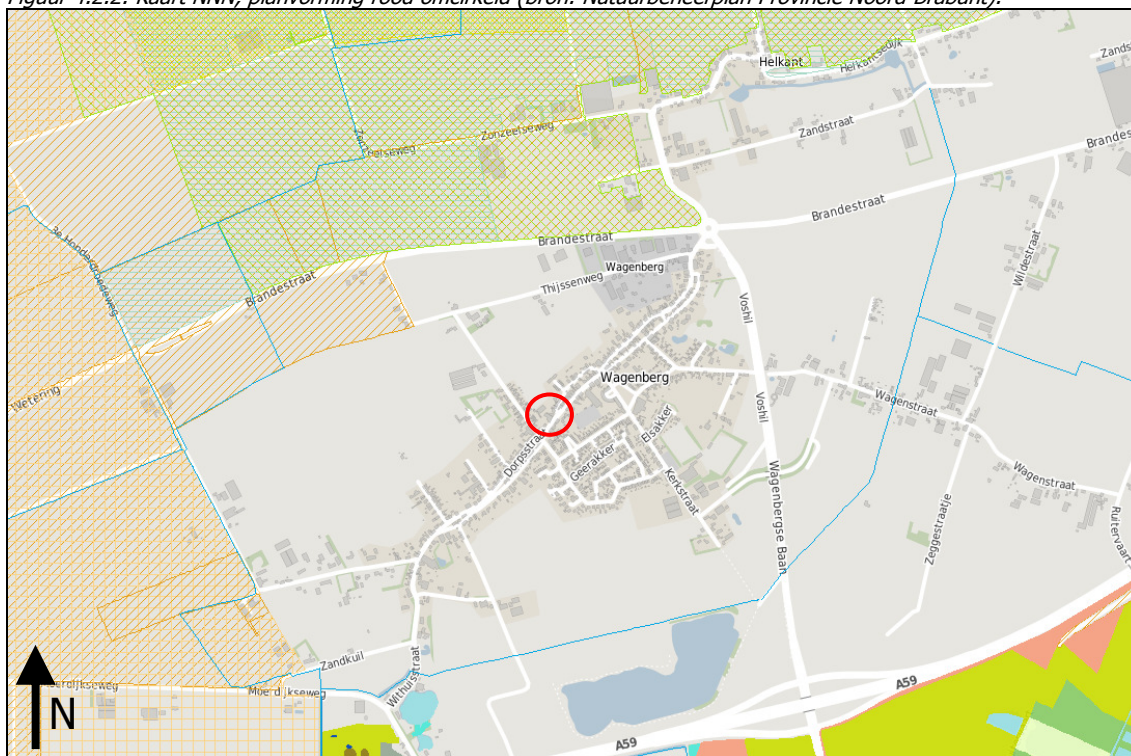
Figuur 4.2.2: Kaart NNN, planvorming rood omcirkeld (bron: Natuurbeheerplan Provincie Noord-Brabant).

Helkant
Helkantsedijk
Zands
Zandstraat
Brandes
Zonzeelseweg
Polsweg
Brandestraat
Brandestraat
3e Hoefsedijk
Thijssenweg
Wagenberg
Brandestraat
Voshil
Wildestraat
Wetering
Wagenberg
Wagenstraat
Dorpsstraat
Elsakker
Voshil
Geerakker
Kerkstraat
Wagenstraat
Wagenbergse Baan
Zeggestraatje
Ruitervaart
Zandkuil
Withuisstraat
Moerdijkseweg
Moerdijkseweg
A59
A59
N